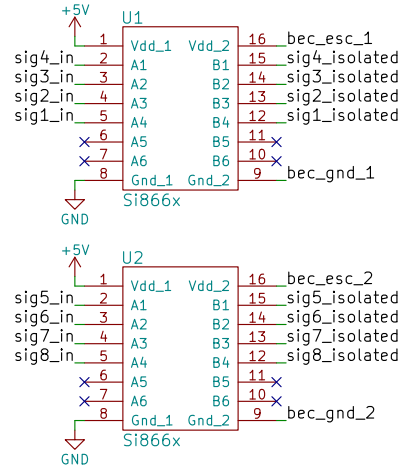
+5V
U1
1 Vdd_1 Vdd_2 16 bec_esc_1
sig4_in 2 A1 B1 15 sig4_isolated
sig3_in 3 A2 B2 14 sig3_isolated
sig2_in 4 A3 B3 13 sig2_isolated
sig1_in 5 A4 B4 12 sig1_isolated
6 A5 B5 11
7 A6 B6 10
8 Gnd_1 Gnd_2 9 bec_gnd_1
GND
Si866x

+5V
U2
1 Vdd_1 Vdd_2 16 bec_esc_2
sig5_in 2 A1 B1 15 sig5_isolated
sig6_in 3 A2 B2 14 sig6_isolated
sig7_in 4 A3 B3 13 sig7_isolated
sig8_in 5 A4 B4 12 sig8_isolated
6 A5 B5 11
7 A6 B6 10
8 Gnd_1 Gnd_2 9 bec_gnd_2
GND
Si866x